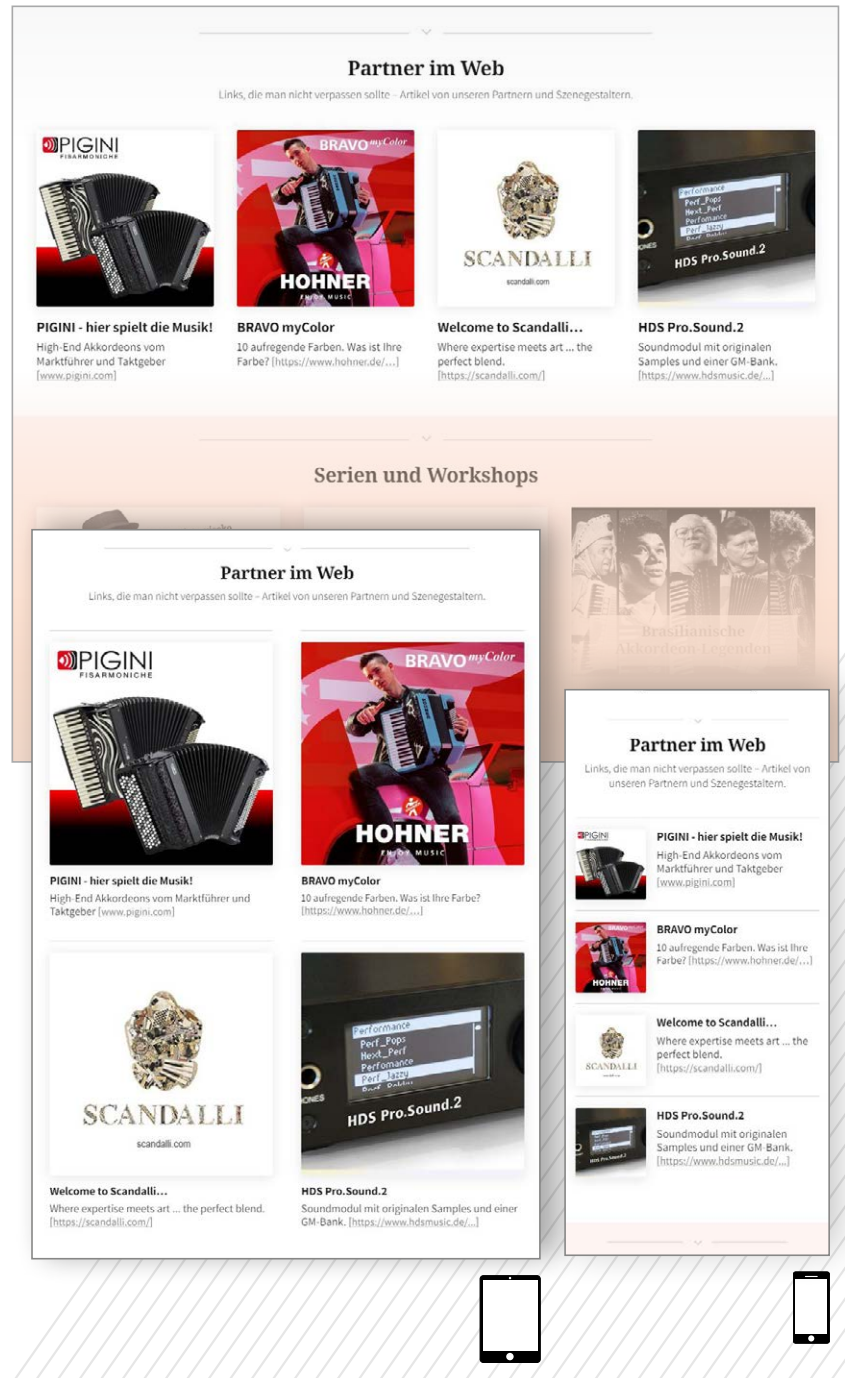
Partner im Web

Links, die man nicht verpassen sollte – Artikel von unseren Partnern und Szenegestaltern.

PIGINI FISARMONICHE

BRAVO myColor

HOHNER ENJOY MUSIC

SCANDALLI

scandalli.com

Performance
Perf_Pops
Next_Perf
Perfomance
Perf_Jazzy

HDS Pro.Sound.2

PIGINI - hier spielt die Musik!
High-End Akkordeons vom Marktführer und Taktgeber [www.pigini.com]

BRAVO myColor
10 aufregende Farben. Was ist Ihre Farbe? [https://www.hohner.de/...]

Welcome to Scandalli...
Where expertise meets art ... the perfect blend. [https://scandalli.com/]

HDS Pro.Sound.2
Soundmodul mit originalen Samples und einer GM-Bank. [https://www.hdsmusic.de/...]

Serien und Workshops

Brasilianische Akkordeon-Legenden

Partner im Web

Links, die man nicht verpassen sollte – Artikel von unseren Partnern und Szenegestaltern.

PIGINI FISARMONICHE

BRAVO myColor

HOHNER ENJOY MUSIC

PIGINI - hier spielt die Musik!
High-End Akkordeons vom Marktführer und Taktgeber [www.pigini.com]

BRAVO myColor
10 aufregende Farben. Was ist Ihre Farbe? [https://www.hohner.de/...]

SCANDALLI

scandalli.com

Performance
Perf_Pops
Next_Perf
Perfomance
Perf_Jazzy

HDS Pro.Sound.2

Welcome to Scandalli...
Where expertise meets art ... the perfect blend. [https://scandalli.com/]

HDS Pro.Sound.2
Soundmodul mit originalen Samples und einer GM-Bank. [https://www.hdsmusic.de/...]

Partner im Web

Links, die man nicht verpassen sollte – Artikel von unseren Partnern und Szenegestaltern.

PIGINI - hier spielt die Musik!
High-End Akkordeons vom Marktführer und Taktgeber [www.pigini.com]

BRAVO myColor
10 aufregende Farben. Was ist Ihre Farbe? [https://www.hohner.de/...]

Welcome to Scandalli...
Where expertise meets art ... the perfect blend. [https://scandalli.com/]

HDS Pro.Sound.2
Soundmodul mit originalen Samples und einer GM-Bank. [https://www.hdsmusic.de/...]